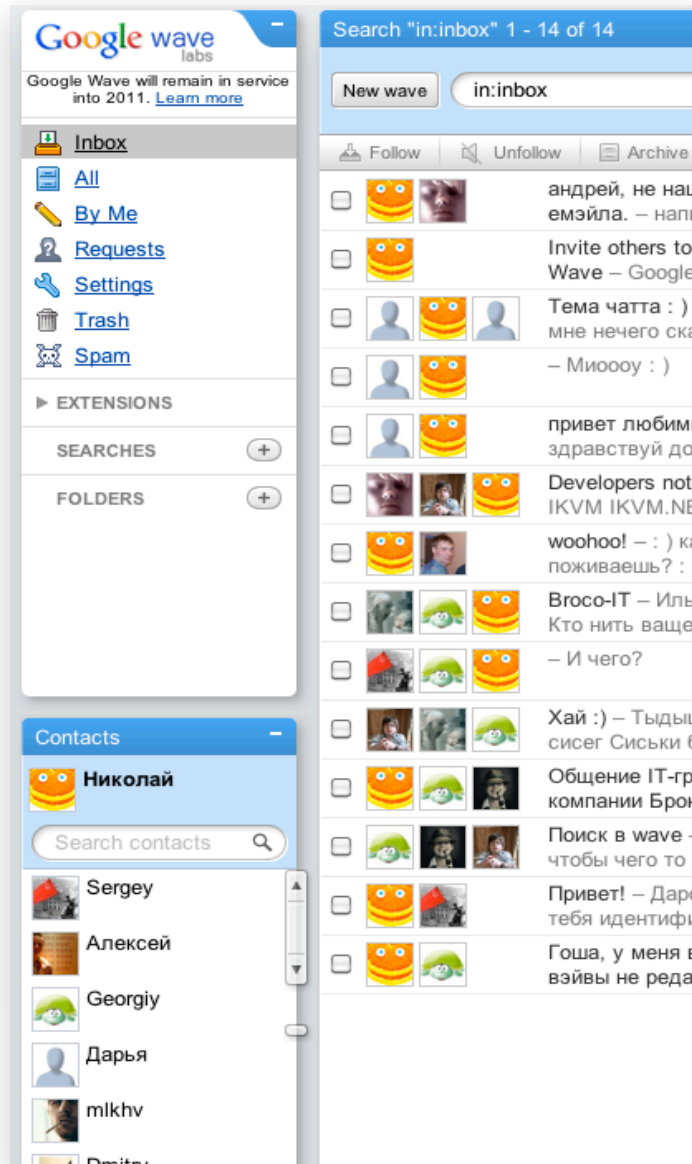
Google wave labs

Google Wave will remain in service into 2011. Learn more

Inbox
All
By Me
Requests
Settings
Trash
Spam

EXTENSIONS
SEARCHES +
FOLDERS +

Contacts -

Николай

Search contacts

Sergey
Алексей
Georgiy
Дарья
mlkhv
Dmitry

Search "in:inbox" 1 - 14 of 14

New wave
in:inbox

Follow
Unfollow
Archive

андрей, не на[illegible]
емэйла. – нап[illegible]

Invite others to
Wave – Google

Тема чатта : )
мне нечего ск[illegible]

– Миоооу : )

привет любим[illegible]
здравствуй до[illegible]

Developers not
IKVM IKVM.NE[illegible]

woohoo! – : ) к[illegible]
поживаешь? :

Broco-IT – Иль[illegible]
Кто нить ваще

– И чего?

Хай :) – Тыды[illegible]
сисег Сиськи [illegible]

Общение IT-гр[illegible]
компании Брок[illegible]

Поиск в wave -
чтобы чего то

Привет! – Дар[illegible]
тебя идентифи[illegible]

Гоша, у меня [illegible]
вэйвы не реда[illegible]